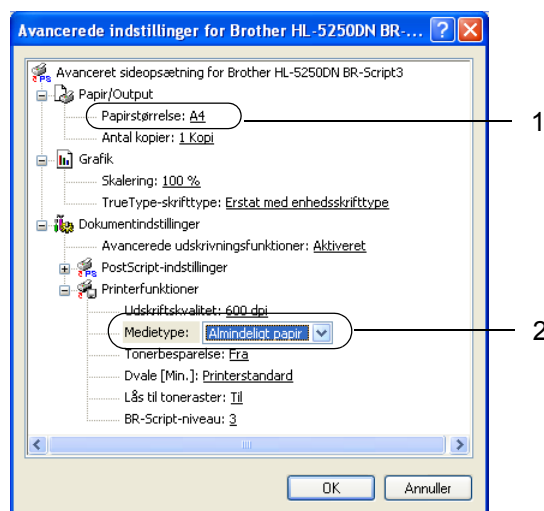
Avancerede indstillinger for Brother HL-5250DN BR-...

Avanceret sideopsætning for Brother HL-5250DN BR-Script3
Papir/Output
Papirstørrelse: A4
Antal kopier: 1 Kopi
Grafik
Skalering: 100 %
TrueType-skrifttype: Erstat med enhedsskrifttype
Dokumentindstillinger
Avancerede udskrivningsfunktioner: Aktiveret
PostScript-indstillinger
Printerfunktioner
Udskriftskvalitet: 600 dpi
Medietype: Almindeligt papir
Tonerbesparelse: Fra
Dvale [Min.]: Printerstandard
Lås til toneraster: Til
BR-Script-niveau: 3

OK
Annuller

1
2